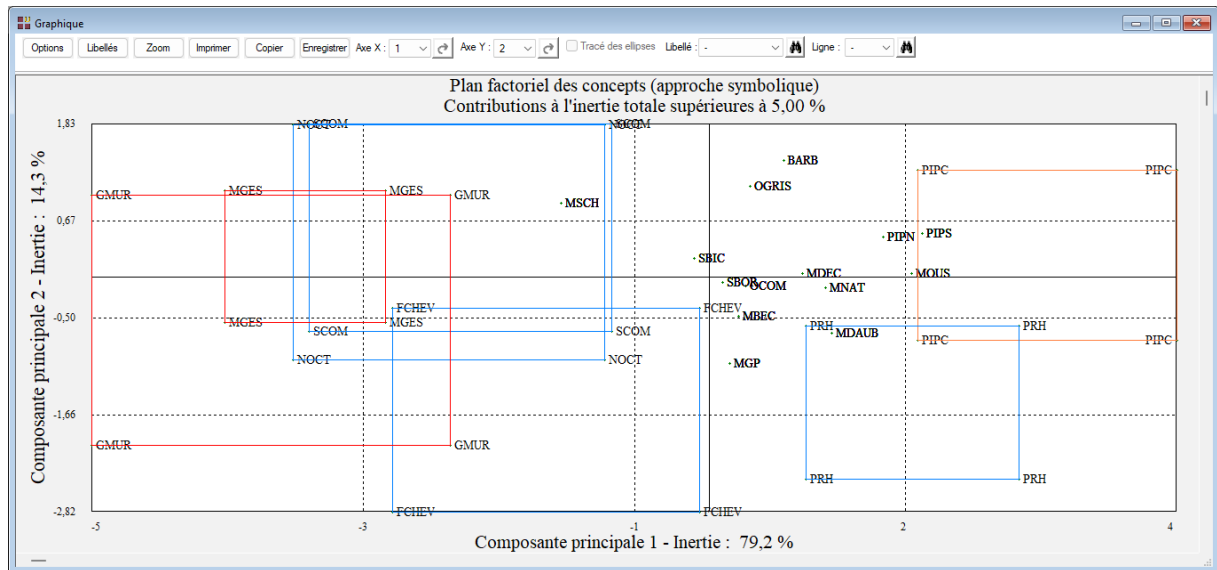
Graphique

Options Libellés Zoom Imprimer Copier Enregistrer Axe X : 1 Axe Y : 2 Tracé des ellipses Libellé : - Ligne : -

Plan factoriel des concepts (approche symbolique)
Contributions à l'inertie totale supérieures à 5,00 %

Composante principale 2 - Inertie : 14,3 %

1,83
0,67
-0,50
-1,66
-2,82

NOCT SCOM SCOM NOCT
GMUR MGES MGES GMUR
MSCH
BARB
OGRIS
PIPC PIPC
PIPN PIPS
SBIC
MDEC MOUS
SBOB OCOM
MNAT
FCHEV FCHEV
MGES MGES
MBEC
PRH PRH
MDAUB
SCOM SCOM
PIPC PIPC
NOCT NOCT
MGP
GMUR GMUR
PRH PRH
FCHEV FCHEV

-5 -3 -1 2 4

Composante principale 1 - Inertie : 79,2 %